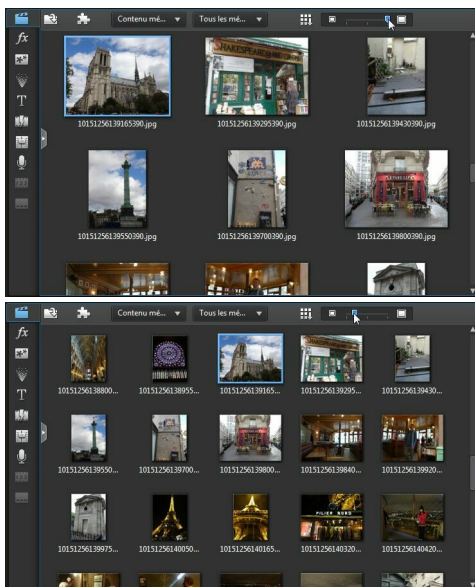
Contenu mé...
Tous les mé...
fx
T
10151256139165390.jpg
10151256139295390.jpg
10151256139430390.jpg
10151256139550390.jpg
10151256139700390.jpg
10151256139800390.jpg

Contenu mé...
Tous les mé...
fx
T
10151256138800...
10151256138955...
10151256139165...
10151256139295...
10151256139430...
10151256139550...
10151256139700...
10151256139800...
10151256139840...
10151256139920...
10151256139975...
10151256140050...
10151256140165...
10151256140320...
10151256140420...